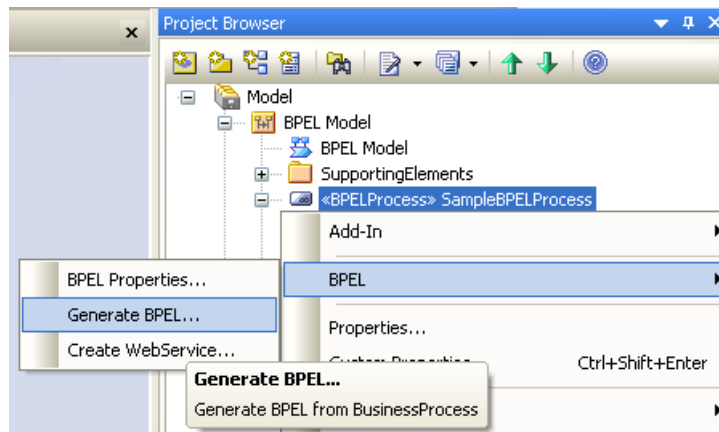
Project Browser

Model
BPEL Model
BPEL Model
SupportingElements
«BPELProcess» SampleBPELProcess

Add-In
BPEL
Properties...
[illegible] Ctrl+Shift+Enter

BPEL Properties...
Generate BPEL...
Create WebService...

Generate BPEL...
Generate BPEL from BusinessProcess